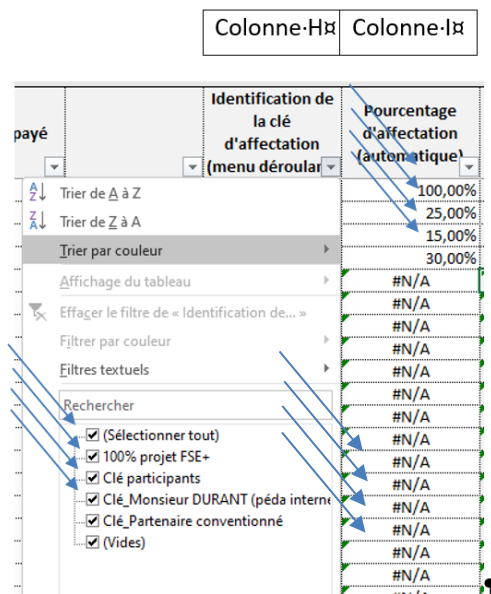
| Colonne·H¤ | Colonne·I¤ |
|---|---|

payé

Identification de la clé d'affectation (menu déroulan

Pourcentage d'affectation (automatique)

Trier de A à Z
Trier de Z à A
Trier par couleur
Affichage du tableau
Effacer le filtre de « Identification de... »
Filtrer par couleur
Filtres textuels
Rechercher
(Sélectionner tout)
100% projet FSE+
Clé participants
Clé_Monsieur DURANT (péda interne
Clé_Partenaire conventionné
(Vides)

100,00%
25,00%
15,00%
30,00%
#N/A
#N/A
#N/A
#N/A
#N/A
#N/A
#N/A
#N/A
#N/A
#N/A
#N/A
#N/A
#N/A
#N/A
#N/A